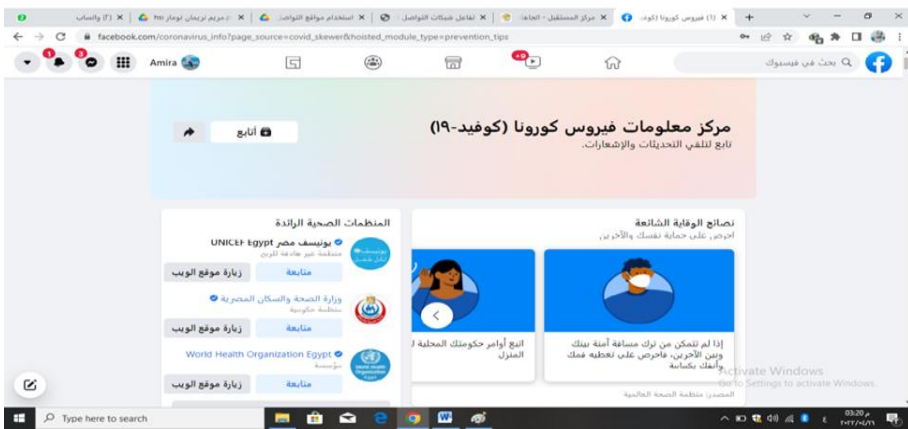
(١) فيروس كورونا (كوفيد | مركز المستقبل - الجامعة | تفاعل شبكات التواصل | استخدام مواقع التواصل | مريم تريمان تومار hm | (٢) واتساب

facebook.com/coronavirus_info?page_source=covid_skewer&hoisted_module_type=prevention_tips

Amira

بحث في فيسبوك

مركز معلومات فيروس كورونا (كوفيد-١٩)
تابع لتلقي التحديثات والإشعارات.

أتابع

نصائح الوقاية الشائعة
احرص على حماية نفسك والآخرين

إذا لم تتمكن من ترك مسافة آمنة بينك وبين الآخرين، فاحرص على تغطية فمك وأنفك بكمامة

اتبع أوامر حكومتك المحلية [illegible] المنزل

المصدر: منظمة الصحة العالمية

المنظمات الصحية الرائدة

يونيسف مصر UNICEF Egypt
منظمة غير هادفة للربح
متابعة
زيارة موقع الويب

وزارة الصحة والسكان المصرية
منظمة حكومية
متابعة
زيارة موقع الويب

World Health Organization Egypt
مؤسسة
متابعة
زيارة موقع الويب

Activate Windows
Go to Settings to activate Windows.

Type here to search

03:20 م